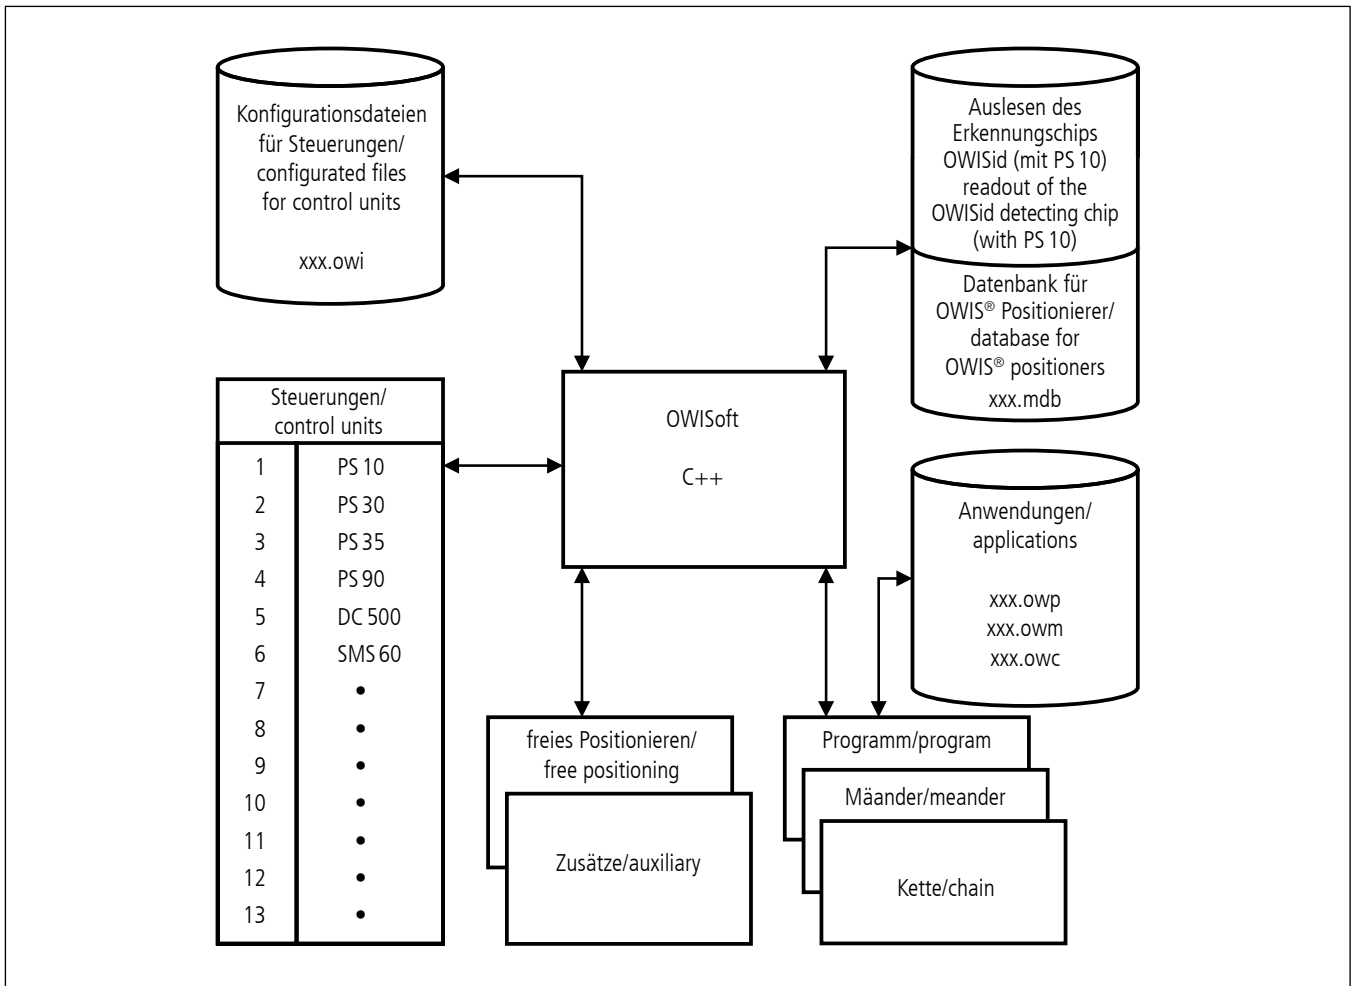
Konfigurationsdateien für Steuerungen/ configurated files for control units

xxx.owi

Auslesen des Erkennungschips OWISid (mit PS 10) readout of the OWISid detecting chip (with PS 10)

Datenbank für OWIS® Positionierer/ database for OWIS® positioners

xxx.mdb

Steuerungen/ control units

| 1 | PS 10 |
|---|---|
| 2 | PS 30 |
| 3 | PS 35 |
| 4 | PS 90 |
| 5 | DC 500 |
| 6 | SMS 60 |
| 7 | • |
| 8 | • |
| 9 | • |
| 10 | • |
| 11 | • |
| 12 | • |
| 13 | • |

OWISoft

C++

Anwendungen/ applications

xxx.owp
xxx.owm
xxx.owc

freies Positionieren/ free positioning

Zusätze/auxiliary

Programm/program

Mäander/meander

Kette/chain